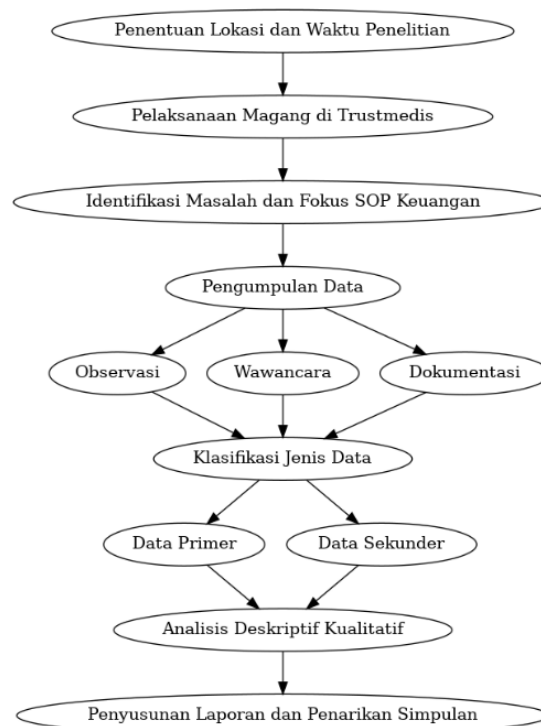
Penentuan Lokasi dan Waktu Penelitian

Pelaksanaan Magang di Trustmedis

Identifikasi Masalah dan Fokus SOP Keuangan

Pengumpulan Data

Observasi

Wawancara

Dokumentasi

Klasifikasi Jenis Data

Data Primer

Data Sekunder

Analisis Deskriptif Kualitatif

Penyusunan Laporan dan Penarikan Simpulan